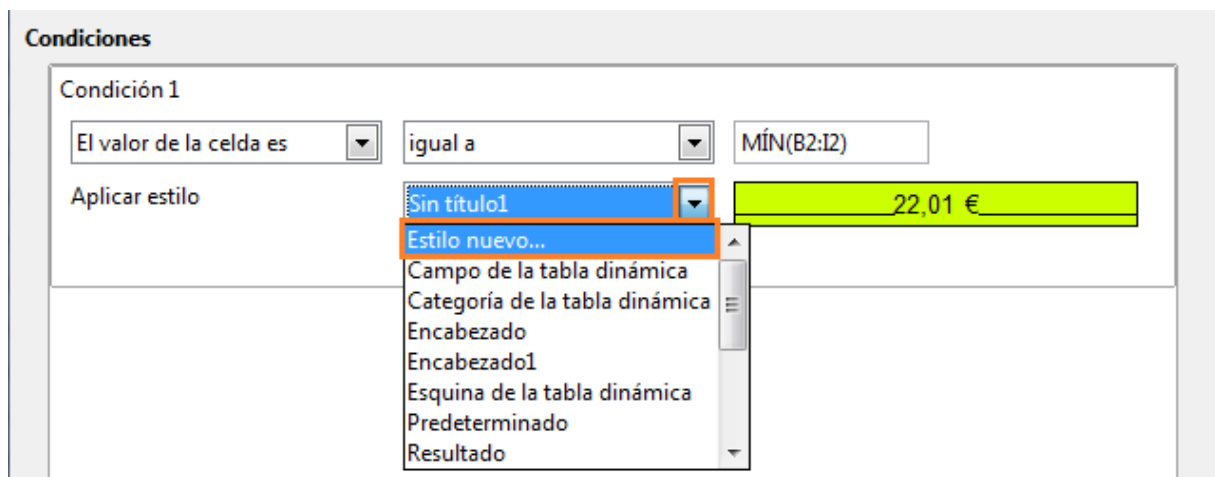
Condiciones

Condición 1

El valor de la celda es

igual a

MÍN(B2:I2)

Aplicar estilo

Sin título1

22,01 €

Estilo nuevo...
Campo de la tabla dinámica
Categoría de la tabla dinámica
Encabezado
Encabezado1
Esquina de la tabla dinámica
Predeterminado
Resultado